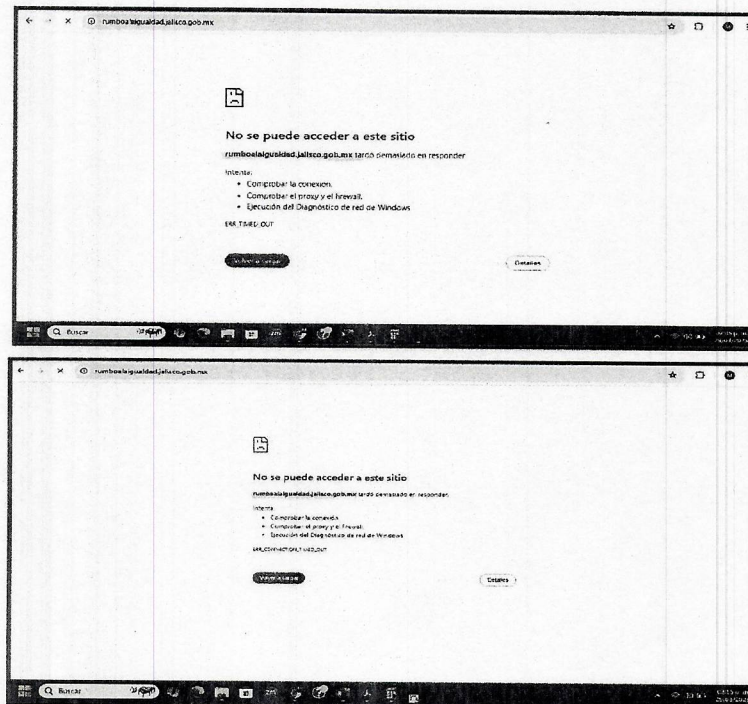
rumboalaigualdad.jalisco.gob.mx

No se puede acceder a este sitio

rumboalaigualdad.jalisco.gob.mx tardó demasiado en responder

Intenta:
• Comprobar la conexión.
• Comprobar el proxy y el firewall.
• Ejecución del Diagnóstico de red de Windows

ERR_TIMED_OUT

Volver a cargar

Detalles

Buscar

rumboalaigualdad.jalisco.gob.mx

No se puede acceder a este sitio

rumboalaigualdad.jalisco.gob.mx tardó demasiado en responder.

Intenta:
• Comprobar la conexión.
• Comprobar el proxy y el firewall.
• Ejecución del Diagnóstico de red de Windows

ERR_CONNECTION_TIMED_OUT

Volver a cargar

Detalles

Buscar

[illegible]